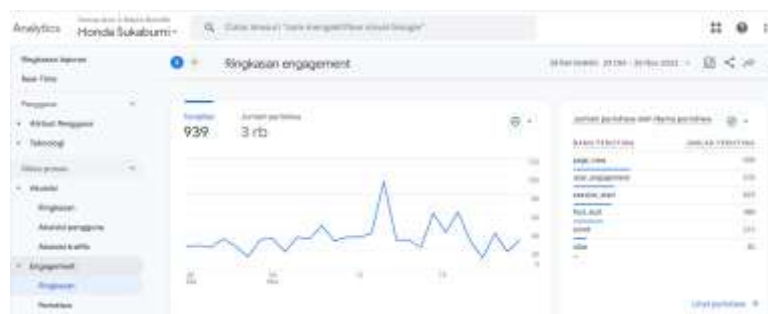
Analytics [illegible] Honda Sukabumi

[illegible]

Ringkasan laporan
Real-Time

Pengguna
Atribut Pengguna
Teknologi

Siklus proses
Akuisisi
Ringkasan
Akuisisi pengguna
Akuisisi traffic
Engagement
Ringkasan
Peristiwa

Ringkasan engagement

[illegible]

Pengguna
939

Jumlah peristiwa
3 rb

Jumlah peristiwa oleh Nama peristiwa

| NAMA PERISTIWA | JUMLAH PERISTIWA |
|---|---|
| page_view | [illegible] |
| user_engagement | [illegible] |
| session_start | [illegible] |
| first_visit | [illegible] |
| scroll | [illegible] |
| click | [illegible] |

Lihat peristiwa